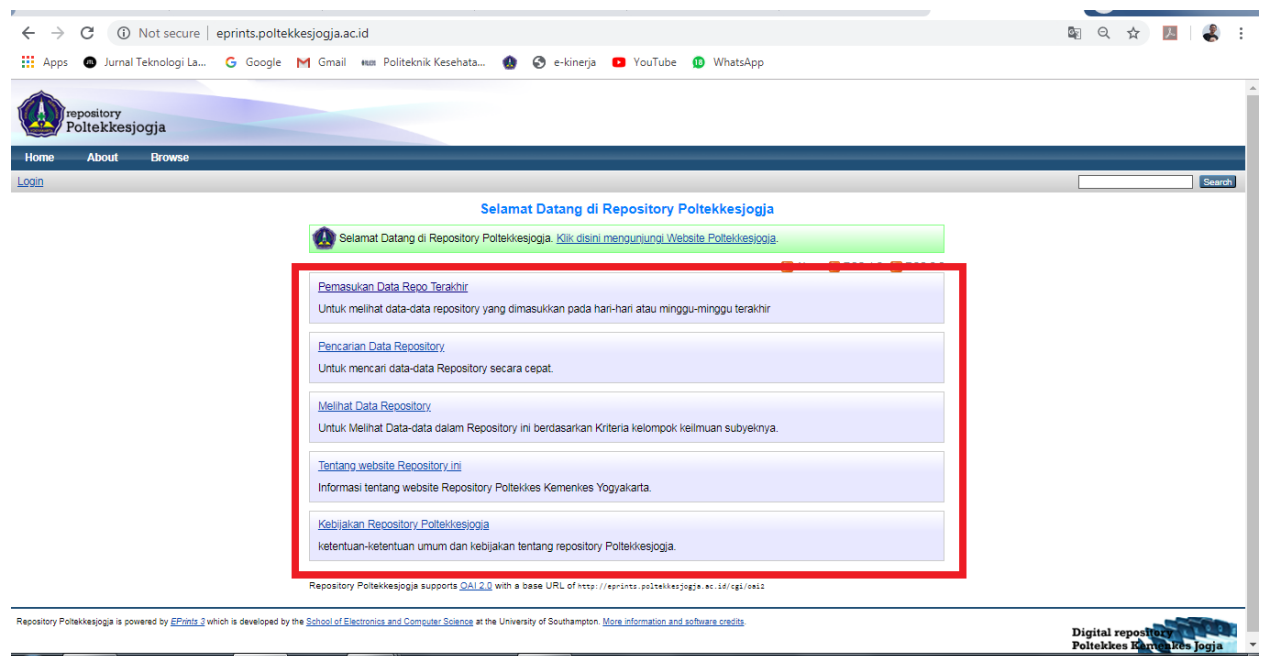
Not secure | eprints.poltekkesjogja.ac.id

Apps Jurnal Teknologi La... Google Gmail Politeknik Kesehata... e-kinerja YouTube WhatsApp

repository Poltekkesjogja

Home About Browse

Login

Search

Selamat Datang di Repository Poltekkesjogja

Selamat Datang di Repository Poltekkesjogja. Klik disini mengunjungi Website Poltekkesjogja.

Pemasukan Data Repo Terakhir

Untuk melihat data-data repository yang dimasukkan pada hari-hari atau minggu-minggu terakhir

Pencarian Data Repository

Untuk mencari data-data Repository secara cepat.

Melihat Data Repository

Untuk Melihat Data-data dalam Repository ini berdasarkan Kriteria kelompok keilmuan subyeknya.

Tentang website Repository ini

Informasi tentang website Repository Poltekkes Kemenkes Yogyakarta.

Kebijakan Repository Poltekkesjogja

ketentuan-ketentuan umum dan kebijakan tentang repository Poltekkesjogja.

Repository Poltekkesjogja supports OAI 2.0 with a base URL of http://eprints.poltekkesjogja.ac.id/cgi/oai2

Repository Poltekkesjogja is powered by EPrints 3 which is developed by the School of Electronics and Computer Science at the University of Southampton. More information and software credits.

Digital repository Poltekkes Kemenkes Jogja